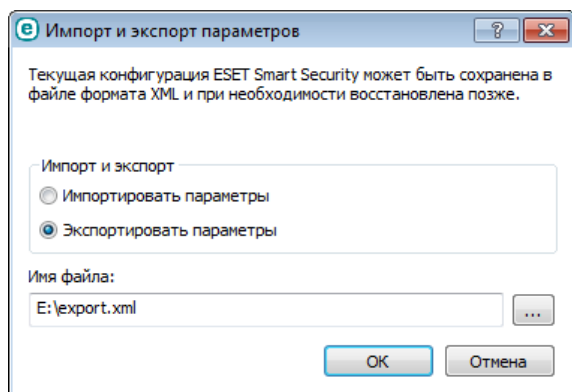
Импорт и экспорт параметров

?

Текущая конфигурация ESET Smart Security может быть сохранена в файле формата XML и при необходимости восстановлена позже.

Импорт и экспорт

Импортировать параметры

Экспортировать параметры

Имя файла:

E:\export.xml

...

ОК

Отмена